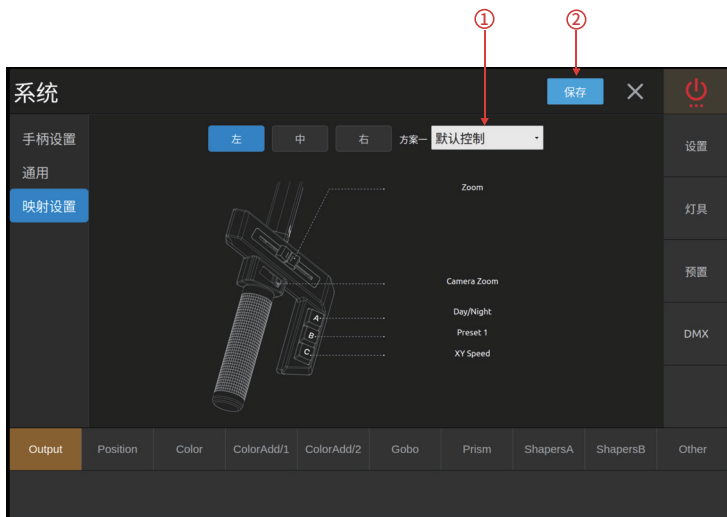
①
②
系统
保存
✕
手柄设置
通用
映射设置
左
中
右
方案一
默认控制
Zoom
Camera Zoom
A
B
C
Day/Night
Preset 1
XY Speed
设置
灯具
预置
DMX
Output
Position
Color
ColorAdd/1
ColorAdd/2
Gobo
Prism
ShapersA
ShapersB
Other